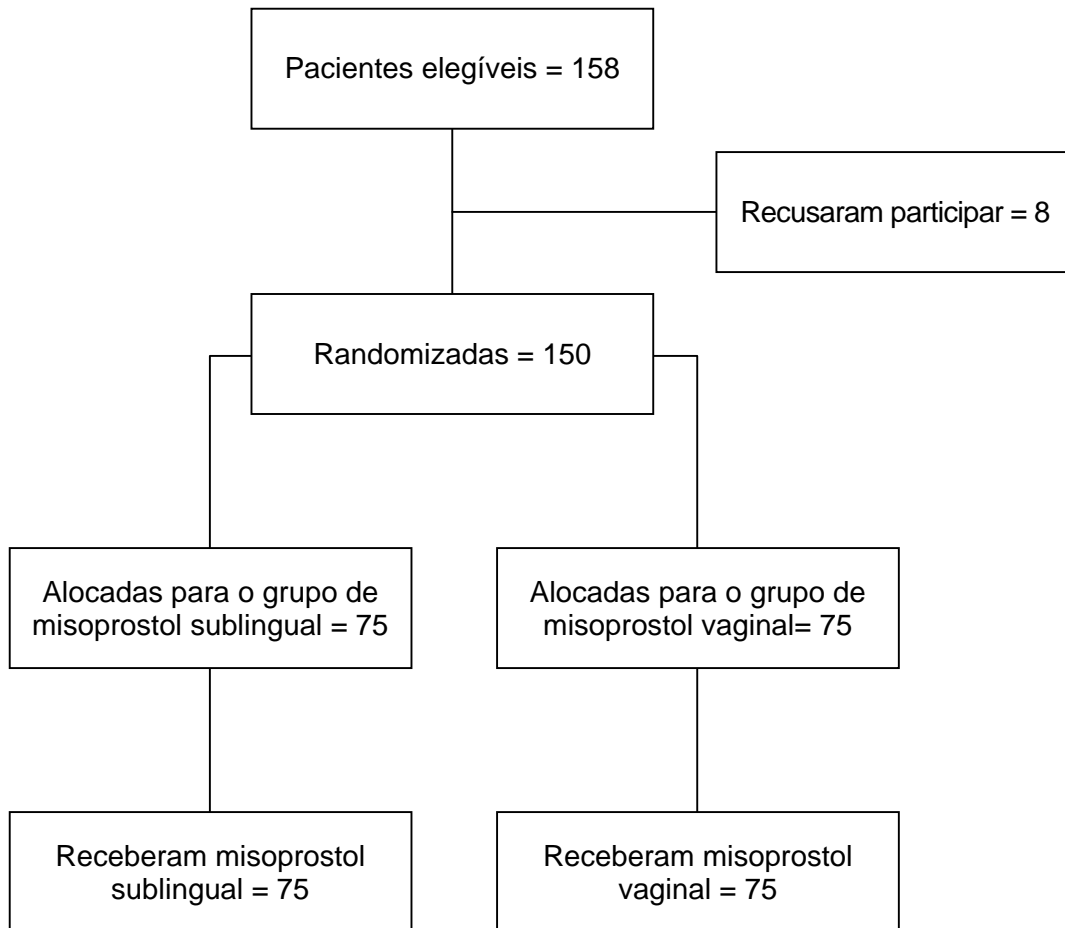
Pacientes elegíveis = 158

Recusaram participar = 8

Randomizadas = 150

Alocadas para o grupo de misoprostol sublingual = 75

Alocadas para o grupo de misoprostol vaginal= 75

Receberam misoprostol sublingual = 75

Receberam misoprostol vaginal = 75